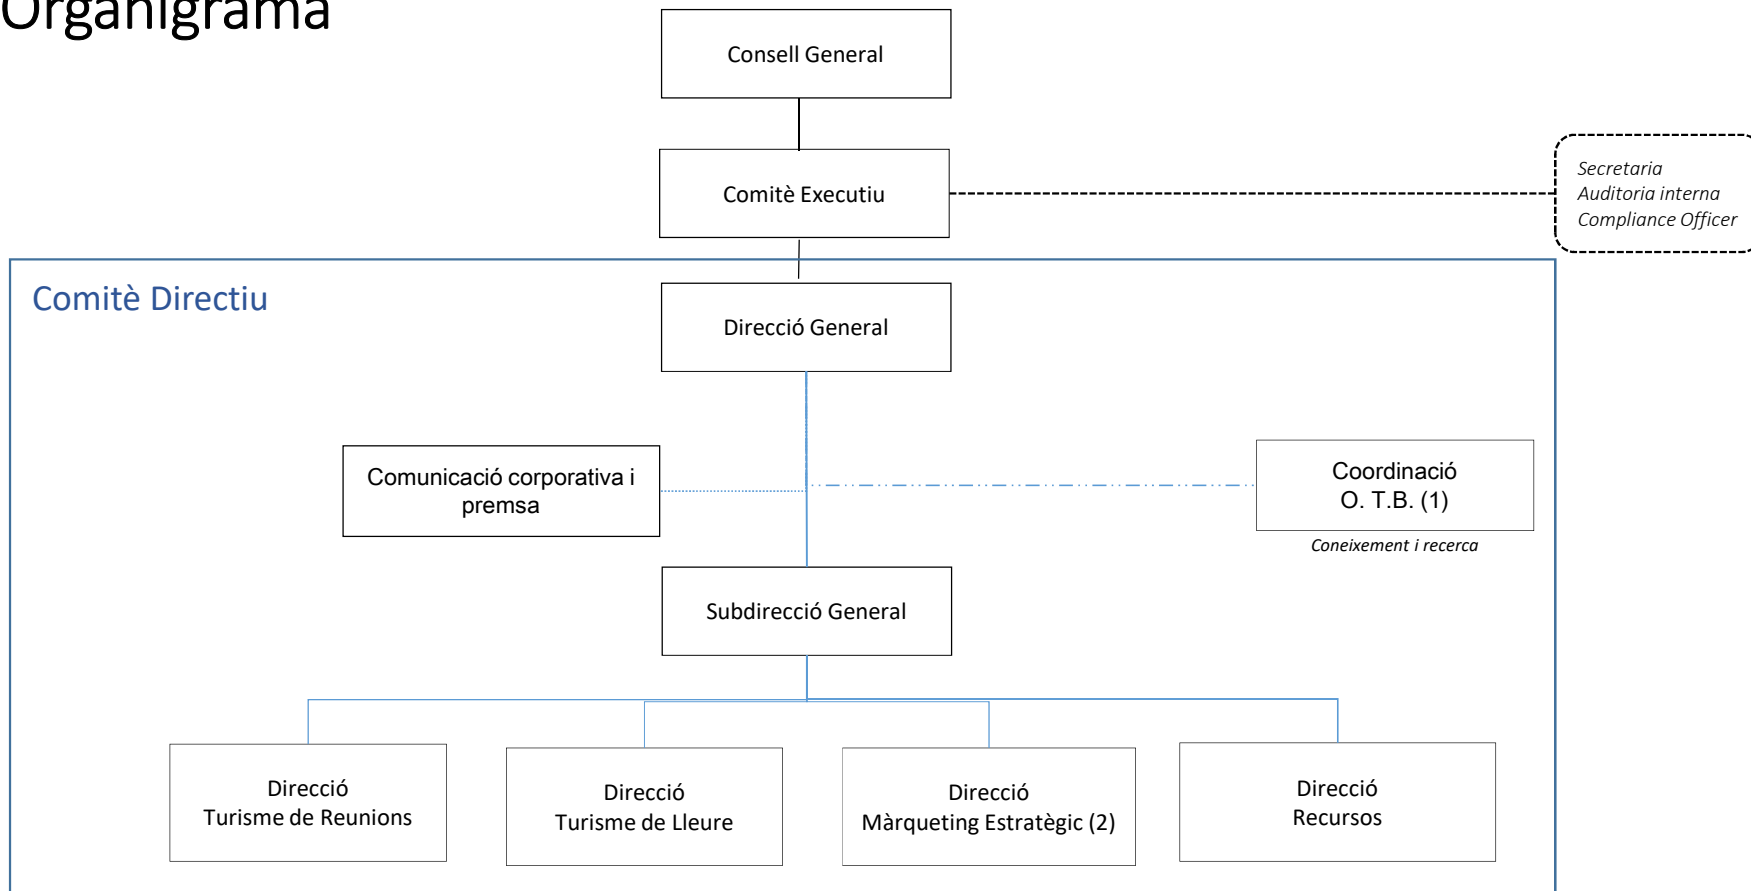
Organigrama

Consell General

Comitè Executiu

Secretaria
Auditoria interna
Compliance Officer

Comitè Directiu

Direcció General

Comunicació corporativa i premsa

Coordinació
O. T.B. (1)
Coneixement i recerca

Subdirecció General

Direcció
Turisme de Reunions

Direcció
Turisme de Lleure

Direcció
Màrqueting Estratègic (2)

Direcció
Recursos